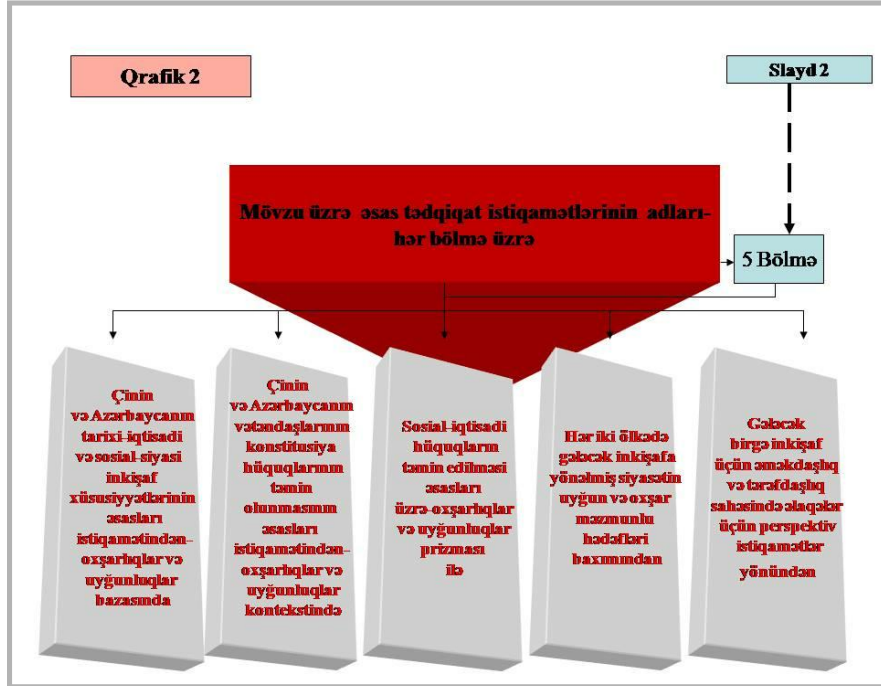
Qrafik 2

Slayd 2

Mövzu üzrə əsas tədqiqat istiqamətlərinin adları- hər bölmə üzrə

5 Bölmə

Çinin və Azərbaycanın tarixi-iqtisadi və sosial-siyasi inkişaf xüsusiyyətlərinin əsasları istiqamətindən- oxşarlıqlar və uyğunluqlar bazasında

Çinin və Azərbaycanın vətəndaşlarının konstitusiya hüquqlarının təmin olunmasının əsasları istiqamətindən- oxşarlıqlar və uyğunluqlar kontekstində

Sosial-iqtisadi hüquqların təmin edilməsi əsasları üzrə-oxşarlıqlar və uyğunluqlar prizması ilə

Hər iki ölkədə gələcək inkişafa yönəlmiş siyasətin uyğun və oxşar məzmunlu hədəfləri baxımından

Gələcək birgə inkişaf üçün əməkdaşlıq və tərəfdaşlıq sahəsində əlaqələr üçün perspektiv istiqamətlər yönündən